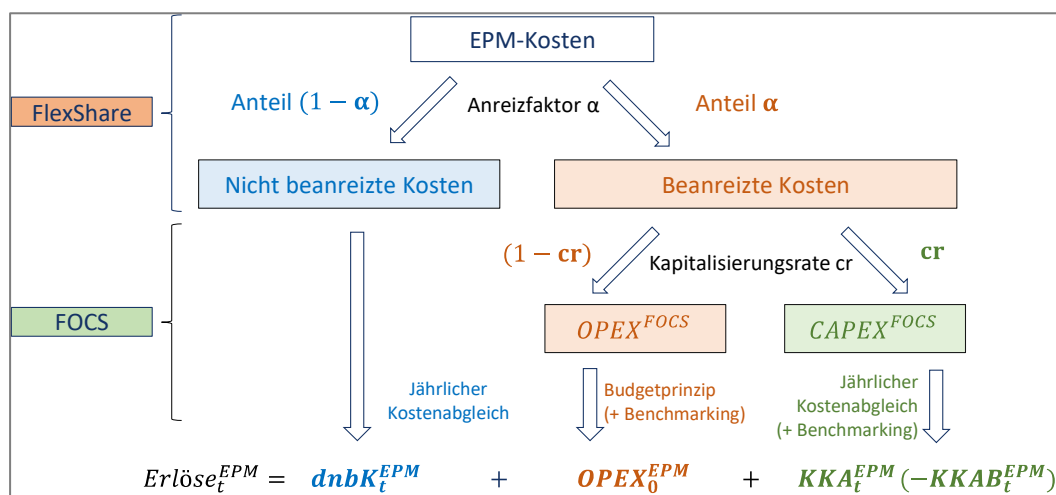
EPM-Kosten

FlexShare

Anteil $(1-\alpha)$

Anreizfaktor α

Anteil $\alpha$

Nicht beanreizte Kosten

Beanreizte Kosten

$(1-\mathbf{cr})$

Kapitalisierungsrate cr

$\mathbf{cr}$

FOCS

$OPEX^{FOCS}$

$CAPEX^{FOCS}$

Jährlicher Kostenabgleich

Budgetprinzip (+ Benchmarking)

Jährlicher Kostenabgleich (+ Benchmarking)

$Erlöse_t^{EPM} = \boldsymbol{dnbK_t^{EPM}} + \boldsymbol{OPEX_0^{EPM}} + \boldsymbol{KKA_t^{EPM}}(-\boldsymbol{KKAB_t^{EPM}})$